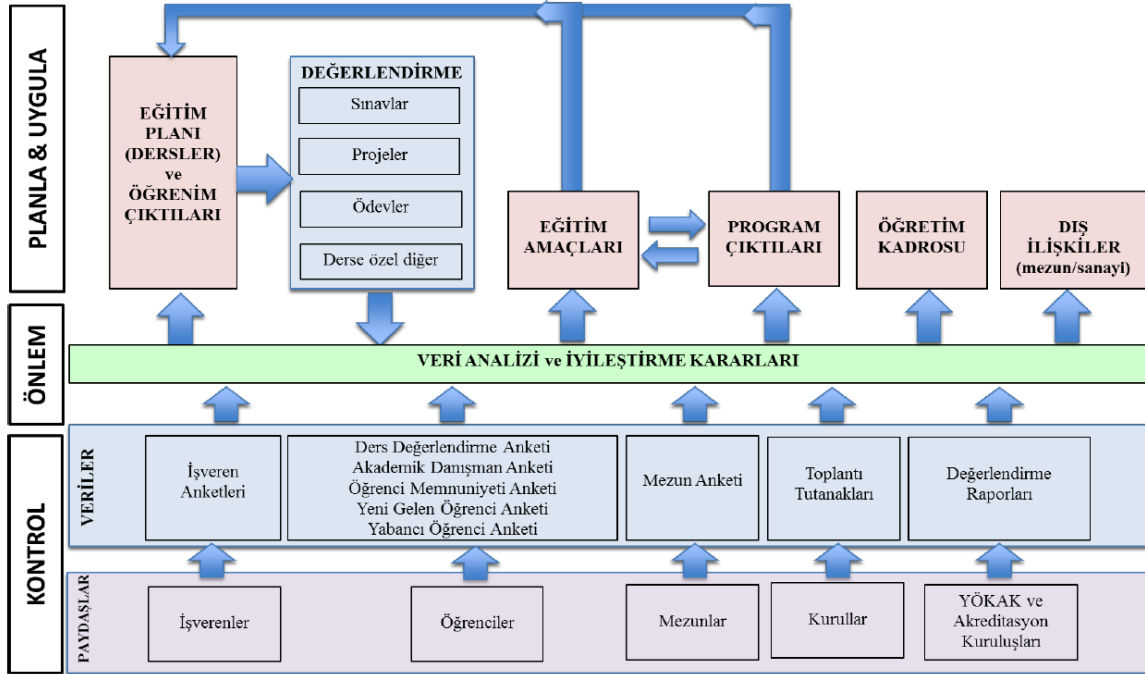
PLANLA & UYGULA

EĞİTİM PLANI (DERSLER) ve ÖĞRENİM ÇIKTILARI

DEĞERLENDİRME

Sınavlar

Projeler

Ödevler

Derse özel diğer

EĞİTİM AMAÇLARI

PROGRAM ÇIKTILARI

ÖĞRETİM KADROSU

DIŞ İLİŞKİLER (mezun/sanayi)

ÖNLEM

VERİ ANALİZİ ve İYİLEŞTİRME KARARLARI

KONTROL

VERİLER

İşveren Anketleri

Ders Değerlendirme Anketi
Akademik Danışman Anketi
Öğrenci Memnuniyeti Anketi
Yeni Gelen Öğrenci Anketi
Yabancı Öğrenci Anketi

Mezun Anketi

Toplantı Tutanakları

Değerlendirme Raporları

PAYDAŞLAR

İşverenler

Öğrenciler

Mezunlar

Kurullar

YÖKAK ve Akreditasyon Kuruluşları